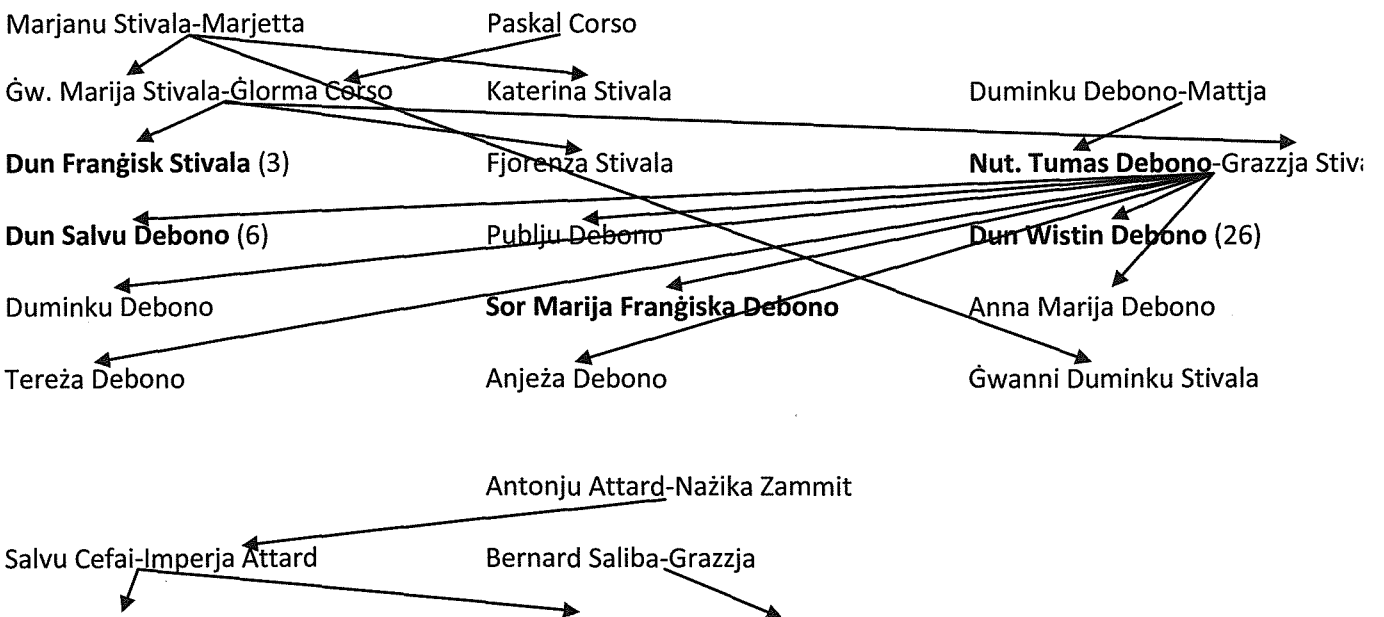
Marjanu Stivala-Marjetta

Paskal Corso

Ġw. Marija Stivala-Ġlorma Corso

Katerina Stivala

Duminku Debono-Mattja

**Dun Franġisk Stivala** (3)

Fjorenza Stivala

**Nut. Tumas Debono**-Grazzja Stiv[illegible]

**Dun Salvu Debono** (6)

Publju Debono

**Dun Wistin Debono** (26)

Duminku Debono

**Sor Marija Franġiska Debono**

Anna Marija Debono

Tereża Debono

Anjeża Debono

Ġwanni Duminku Stivala

Antonju Attard-Nażika Zammit

Salvu Cefai-Imperja Attard

Bernard Saliba-Grazzja